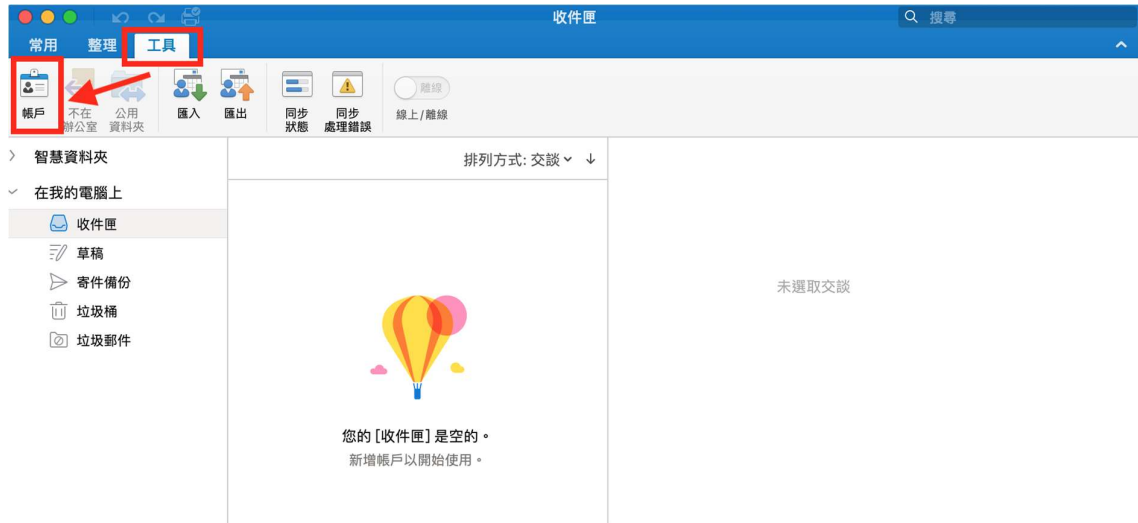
收件匣

搜尋

常用 整理 工具

帳戶 不在辦公室 公用資料夾 匯入 匯出 同步狀態 同步處理錯誤 離線 線上/離線

智慧資料夾

在我的電腦上

收件匣

草稿

寄件備份

垃圾桶

垃圾郵件

排列方式: 交談

您的 [收件匣] 是空的。

新增帳戶以開始使用。

未選取交談